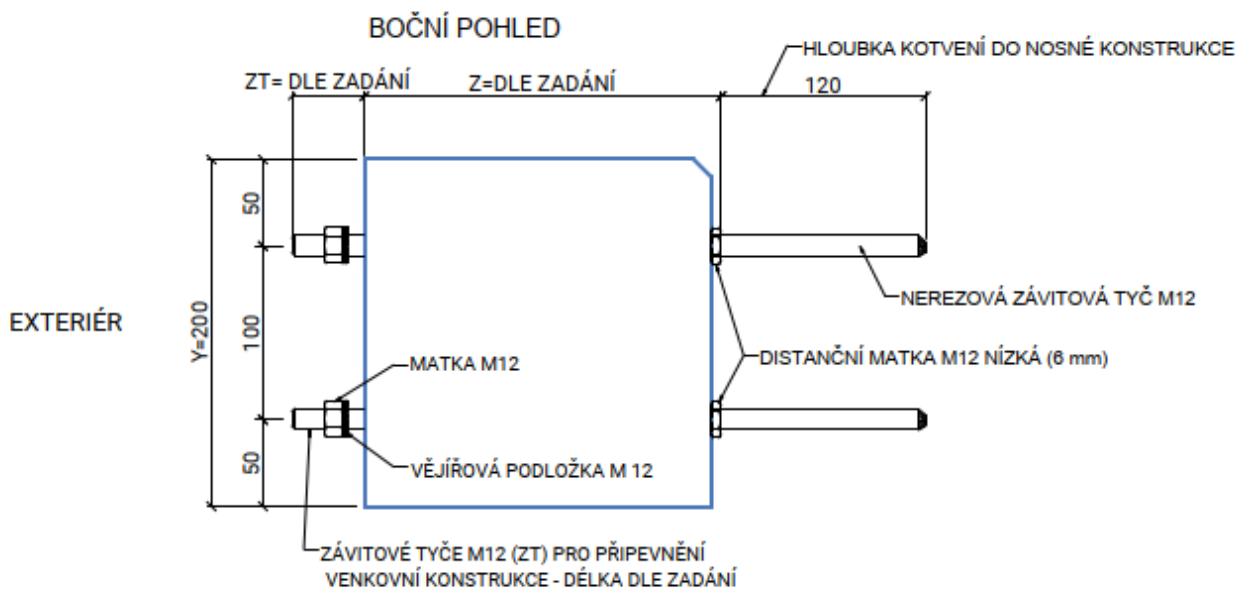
BOČNÍ POHLED

ZT= DLE ZADÁNÍ
Z=DLE ZADÁNÍ
HLOUBKA KOTVENÍ DO NOSNÉ KONSTRUKCE
120

50
100
50
Y=200

EXTERIÉR

MATKA M12
VĚJÍŘOVÁ PODLOŽKA M 12
NEREZOVÁ ZÁVITOVÁ TYČ M12
DISTANČNÍ MATKA M12 NÍZKÁ (6 mm)

ZÁVITOVÉ TYČE M12 (ZT) PRO PŘIPEVNĚNÍ VENKOVNÍ KONSTRUKCE - DÉLKA DLE ZADÁNÍ